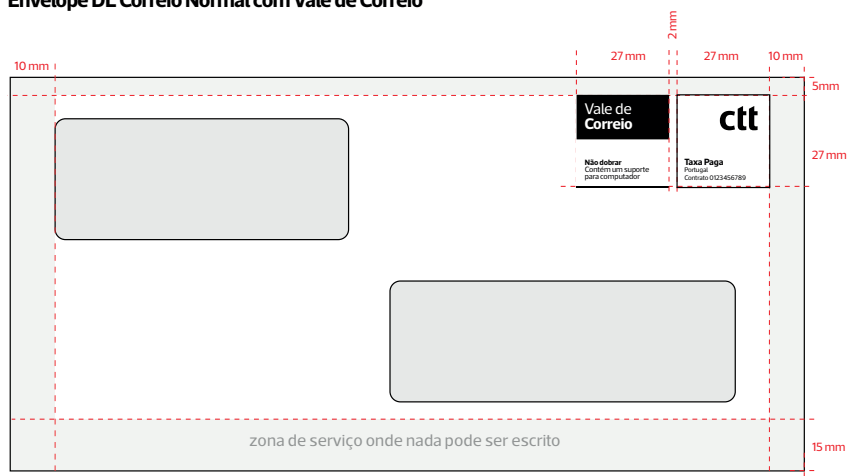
Envelope DL Correio Normal com Vale de Correio

2 mm

10 mm

27 mm

27 mm

10 mm

5mm

27 mm

Vale de
Correio

Não dobrar
Contém um suporte para computador

ctt

Taxa Paga
Portugal
Contrato 0123456789

zona de serviço onde nada pode ser escrito

15 mm